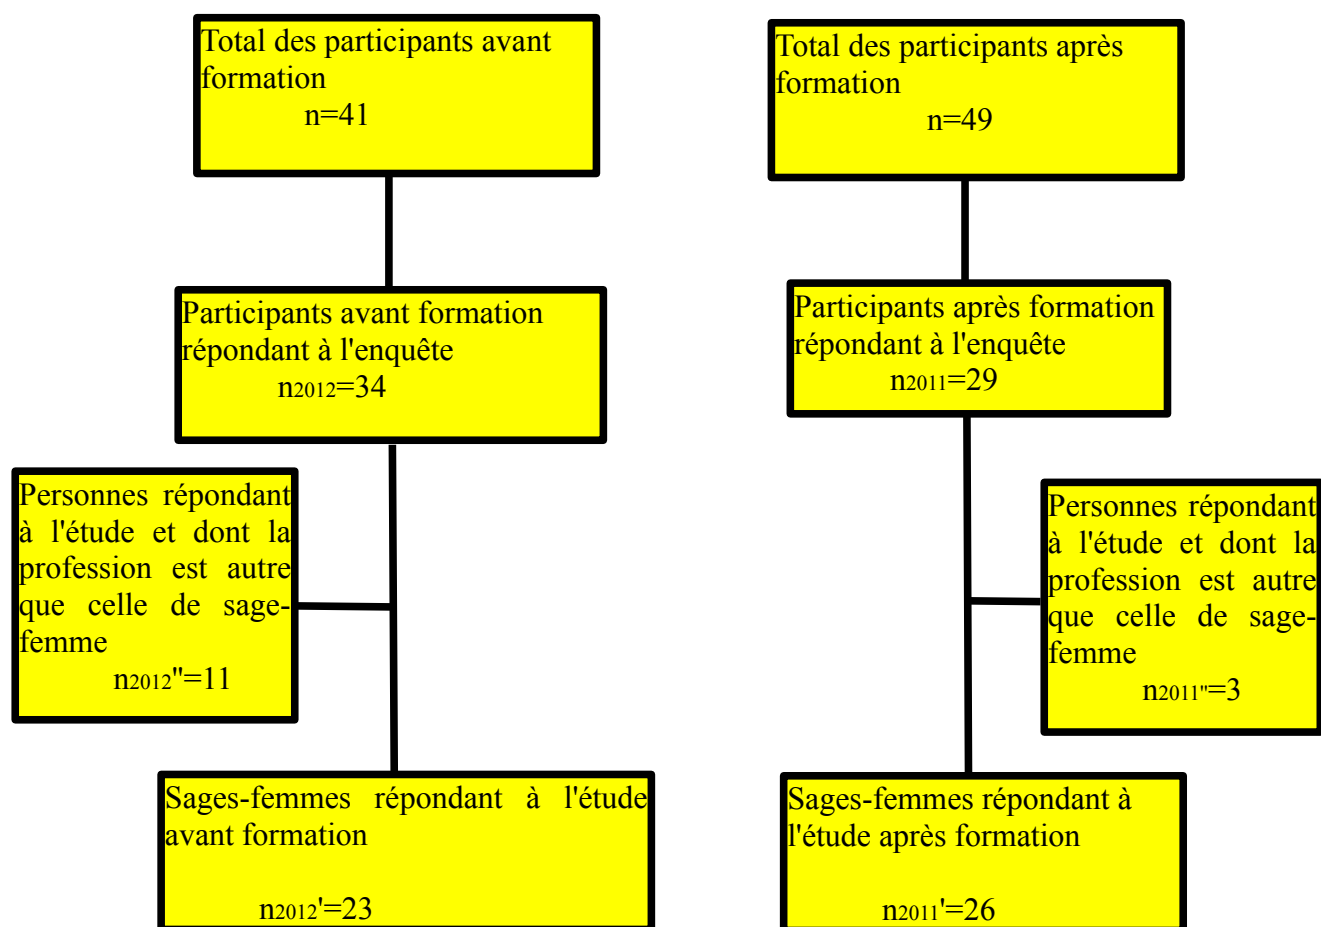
Total des participants avant formation
n=41

Participants avant formation répondant à l'enquête
$n_{2012}$=34

Personnes répondant à l'étude et dont la profession est autre que celle de sage-femme
$n_{2012}$''=11

Sages-femmes répondant à l'étude avant formation
$n_{2012}$'=23

Total des participants après formation
n=49

Participants après formation répondant à l'enquête
$n_{2011}$=29

Personnes répondant à l'étude et dont la profession est autre que celle de sage-femme
$n_{2011}$''=3

Sages-femmes répondant à l'étude après formation
$n_{2011}$'=26